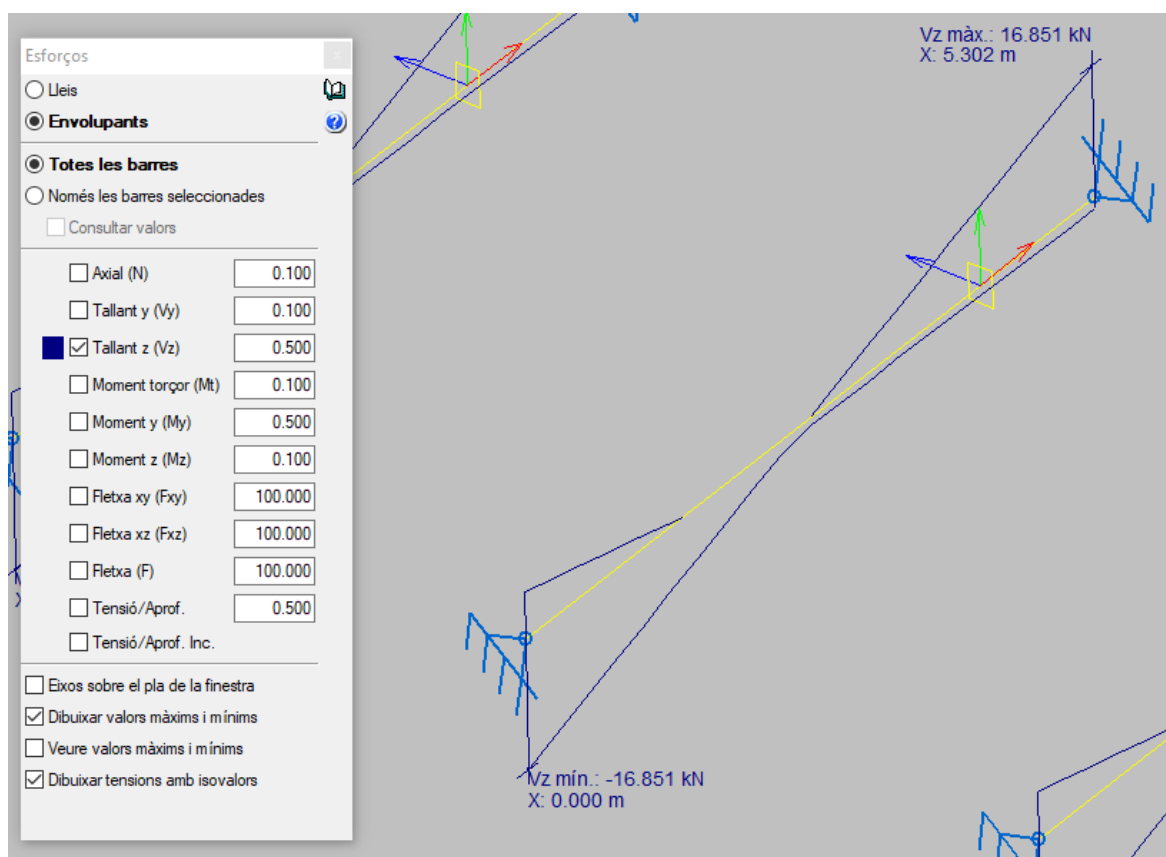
Esforços

Lleis

Envolupants

Totes les barres

Només les barres seleccionades

Consultar valors

| | |
|---|---|
| Axial (N) | 0.100 |
| Tallant y (Vy) | 0.100 |
| Tallant z (Vz) | 0.500 |
| Moment torçor (Mt) | 0.100 |
| Moment y (My) | 0.500 |
| Moment z (Mz) | 0.100 |
| Fletxa xy (Fxy) | 100.000 |
| Fletxa xz (Fxz) | 100.000 |
| Fletxa (F) | 100.000 |
| Tensió/Aprof. | 0.500 |
| Tensió/Aprof. Inc. | |

Eixos sobre el pla de la finestra

Dibuixar valors màxims i mínims

Veure valors màxims i mínims

Dibuixar tensions amb isovalors

Vz màx.: 16.851 kN
X: 5.302 m

Vz mín.: -16.851 kN
X: 0.000 m